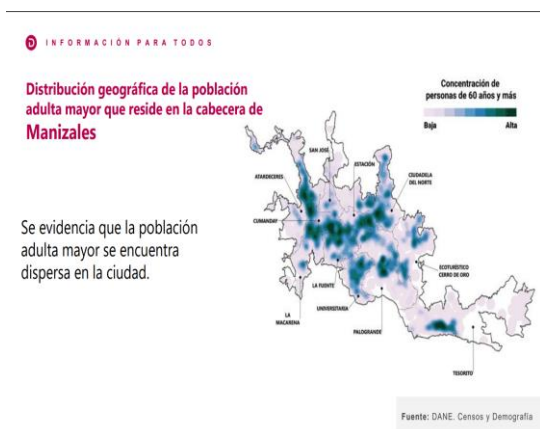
D INFORMACIÓN PARA TODOS

Distribución geográfica de la población adulta mayor que reside en la cabecera de Manizales

Concentración de personas de 60 años y más

Baja

Alta

Se evidencia que la población adulta mayor se encuentra dispersa en la ciudad.

SAN JOSÉ

ESTACIÓN

ATARDECERES

CIUDADELA DEL NORTE

CUMANDAY

ECOTURÍSTICO CERRO DE ORO

LA FUENTE

UNIVERSITARIA

LA MACARENA

PALOGRANDE

TESORITO

Fuente: DANE. Censos y Demografía